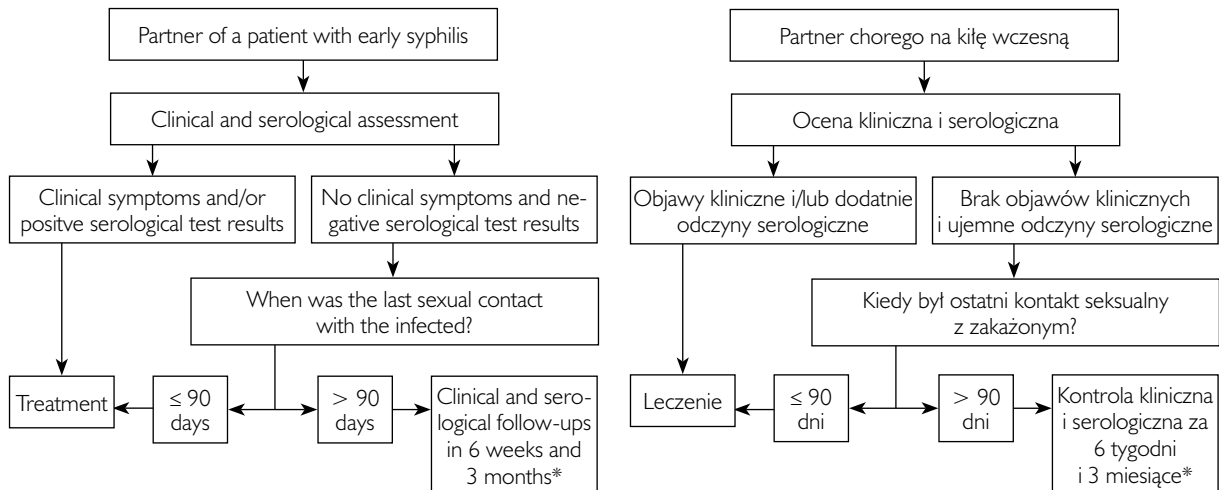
Partner of a patient with early syphilis

Clinical and serological assessment

Clinical symptoms and/or positve serological test results

No clinical symptoms and negative serological test results

When was the last sexual contact with the infected?

Treatment

≤ 90 days

> 90 days

Clinical and serological follow-ups in 6 weeks and 3 months*

Partner chorego na kiłę wczesną

Ocena kliniczna i serologiczna

Objawy kliniczne i/lub dodatnie odczyny serologiczne

Brak objawów klinicznych i ujemne odczyny serologiczne

Kiedy był ostatni kontakt seksualny z zakażonym?

Leczenie

≤ 90 dni

> 90 dni

Kontrola kliniczna i serologiczna za 6 tygodni i 3 miesiące*